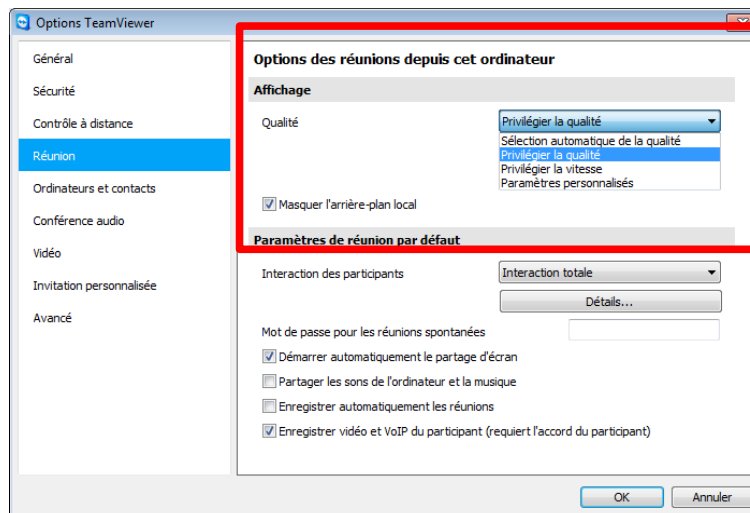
Options TeamViewer

Général
Sécurité
Contrôle à distance
Réunion
Ordinateurs et contacts
Conférence audio
Vidéo
Invitation personnalisée
Avancé

Options des réunions depuis cet ordinateur

Affichage

Qualité
Privilégier la qualité
Sélection automatique de la qualité
Privilégier la qualité
Privilégier la vitesse
Paramètres personnalisés

Masquer l'arrière-plan local

Paramètres de réunion par défaut

Interaction des participants
Interaction totale
Détails...

Mot de passe pour les réunions spontanées

Démarrer automatiquement le partage d'écran
Partager les sons de l'ordinateur et la musique
Enregistrer automatiquement les réunions
Enregistrer vidéo et VoIP du participant (requiert l'accord du participant)

OK
Annuler